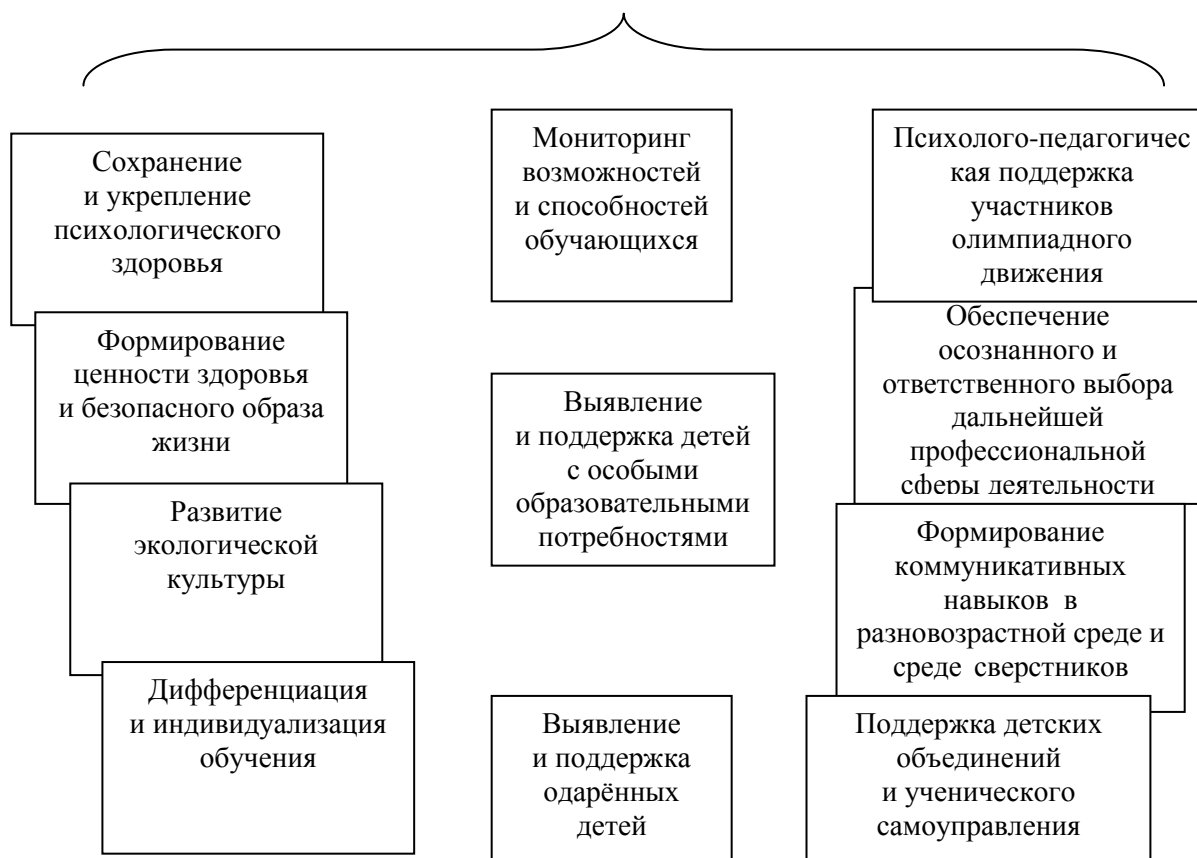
Сохранение и укрепление психологического здоровья

Формирование ценности здоровья и безопасного образа жизни

Развитие экологической культуры

Дифференциация и индивидуализация обучения

Мониторинг возможностей и способностей обучающихся

Выявление и поддержка детей с особыми образовательными потребностями

Выявление и поддержка одарённых детей

Психолого-педагогическая поддержка участников олимпиадного движения

Обеспечение осознанного и ответственного выбора дальнейшей профессиональной сферы деятельности

Формирование коммуникативных навыков в разновозрастной среде и среде сверстников

Поддержка детских объединений и ученического самоуправления